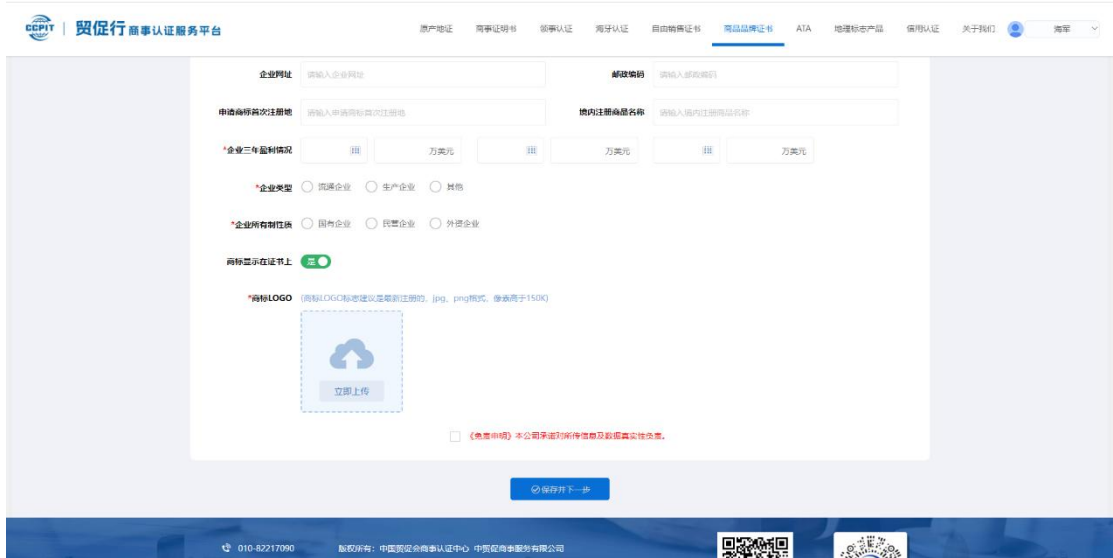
CCPIT | 贸促行 商事认证服务平台

原产地证 商事证明书 领事认证 海牙认证 自由销售证书 商品品牌证书 ATA 地理标志产品 信用认证 关于我们 海军

企业网址 请输入企业网址
邮政编码 请输入邮政编码
申请商标首次注册地 请输入申请商标首次注册地
境内注册商品名称 请输入境内注册商品名称
*企业三年盈利情况 万美元 万美元 万美元
*企业类型 ◯ 流通企业 ◯ 生产企业 ◯ 其他
*企业所有制性质 ◯ 国有企业 ◯ 民营企业 ◯ 外资企业
商标显示在证书上 是
*商标LOGO (商标LOGO标志建议是最新注册的，jpg、png格式，像素高于150K)
立即上传

《免责申明》本公司承诺对所传信息及数据真实性负责。

⊘保存并下一步

010-82217090 版权所有：中国贸促会商事认证中心 中贸促商事服务有限公司